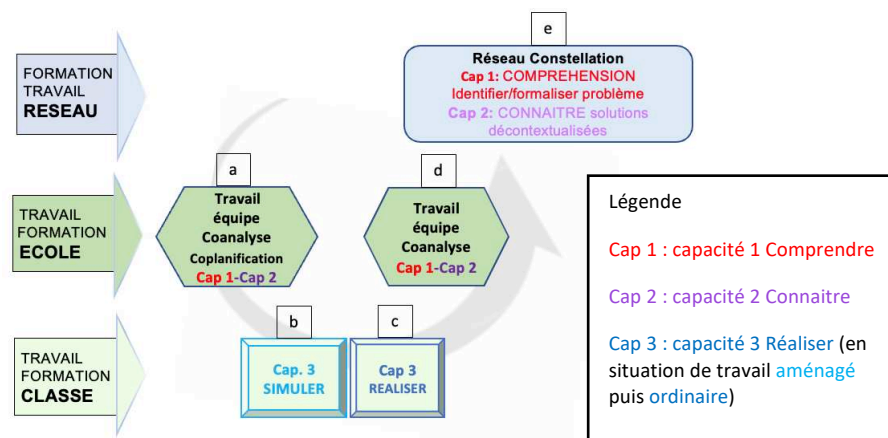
FORMATION TRAVAIL
RESEAU

e
Réseau Constellation
Cap 1: COMPREHENSION
Identifier/formaliser problème
Cap 2: CONNAITRE solutions décontextualisées

TRAVAIL FORMATION
ECOLE

a
Travail équipe Coanalyse Coplanification
Cap 1-Cap 2

d
Travail équipe Coanalyse
Cap 1-Cap 2

Légende

Cap 1 : capacité 1 Comprendre

Cap 2 : capacité 2 Connaitre

Cap 3 : capacité 3 Réaliser (en situation de travail aménagé puis ordinaire)

TRAVAIL FORMATION
CLASSE

b
Cap. 3
SIMULER

c
Cap 3
REALISER